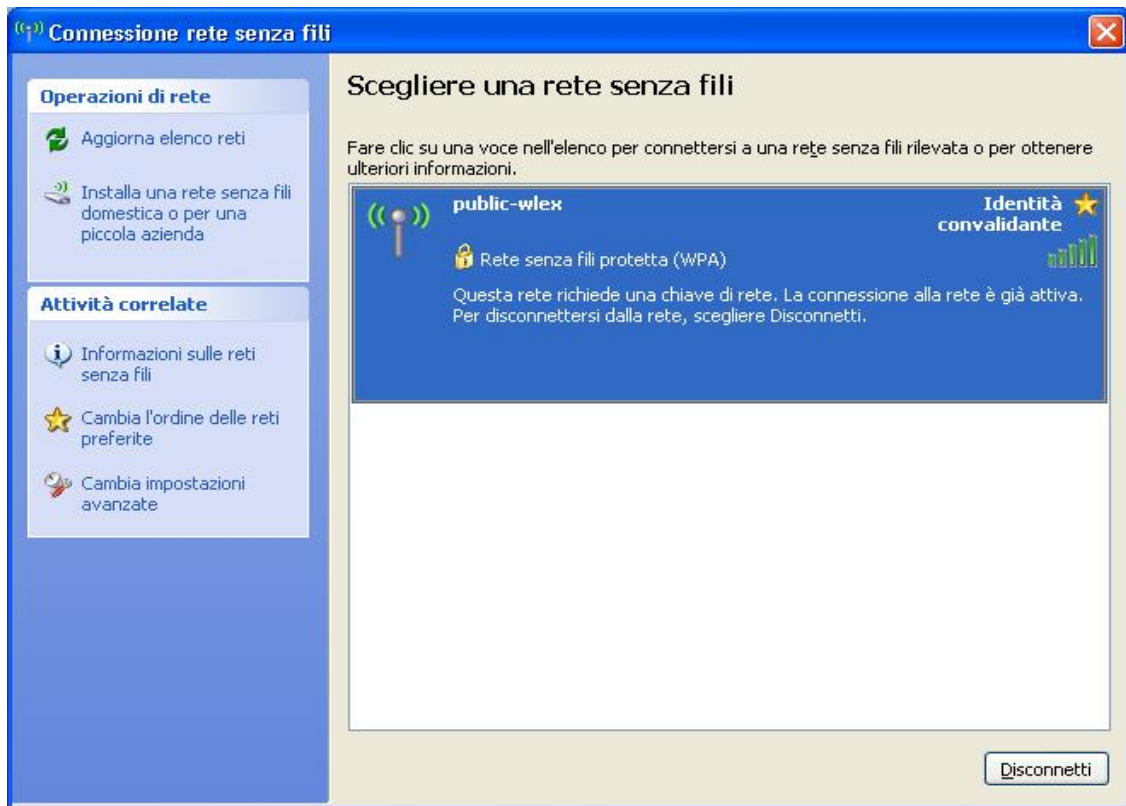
Connessione rete senza fili

Operazioni di rete

Aggiorna elenco reti

Installa una rete senza fili domestica o per una piccola azienda

Attività correlate

Informazioni sulle reti senza fili

Cambia l'ordine delle reti preferite

Cambia impostazioni avanzate

Scegliere una rete senza fili

Fare clic su una voce nell'elenco per connettersi a una rete senza fili rilevata o per ottenere ulteriori informazioni.

public-wlex

Identità convalidante

Rete senza fili protetta (WPA)

Questa rete richiede una chiave di rete. La connessione alla rete è già attiva. Per disconnettersi dalla rete, scegliere Disconnetti.

Disconnetti